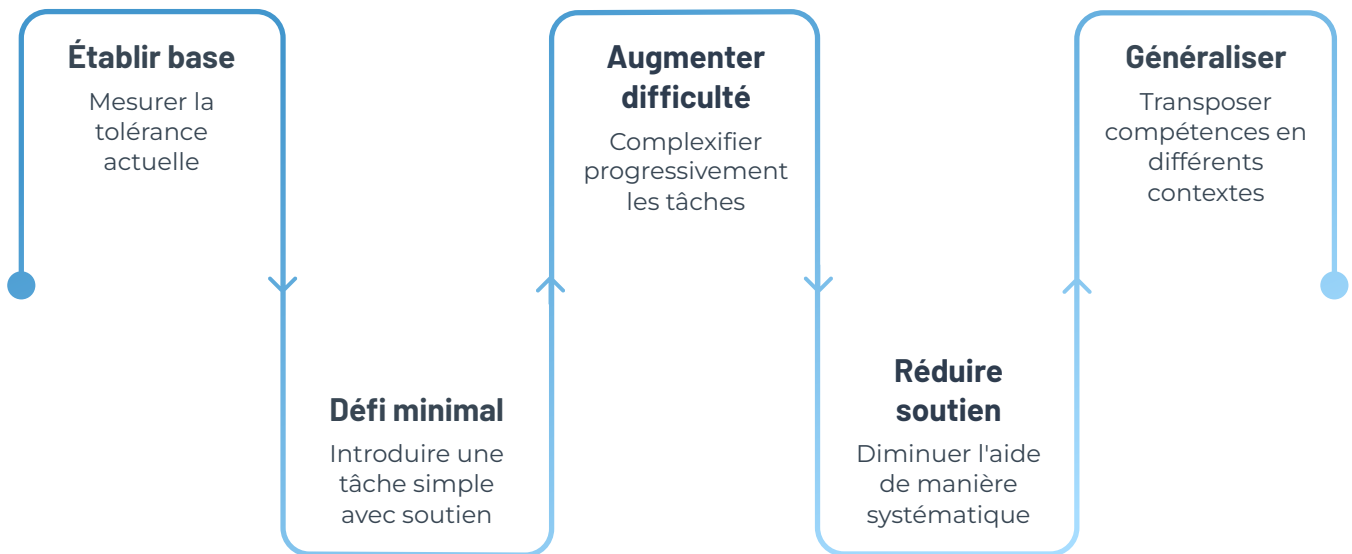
Établir base

Mesurer la tolérance actuelle

Défi minimal

Introduire une tâche simple avec soutien

Augmenter difficulté

Complexifier progressivement les tâches

Réduire soutien

Diminuer l'aide de manière systématique

Généraliser

Transposer compétences en différents contextes